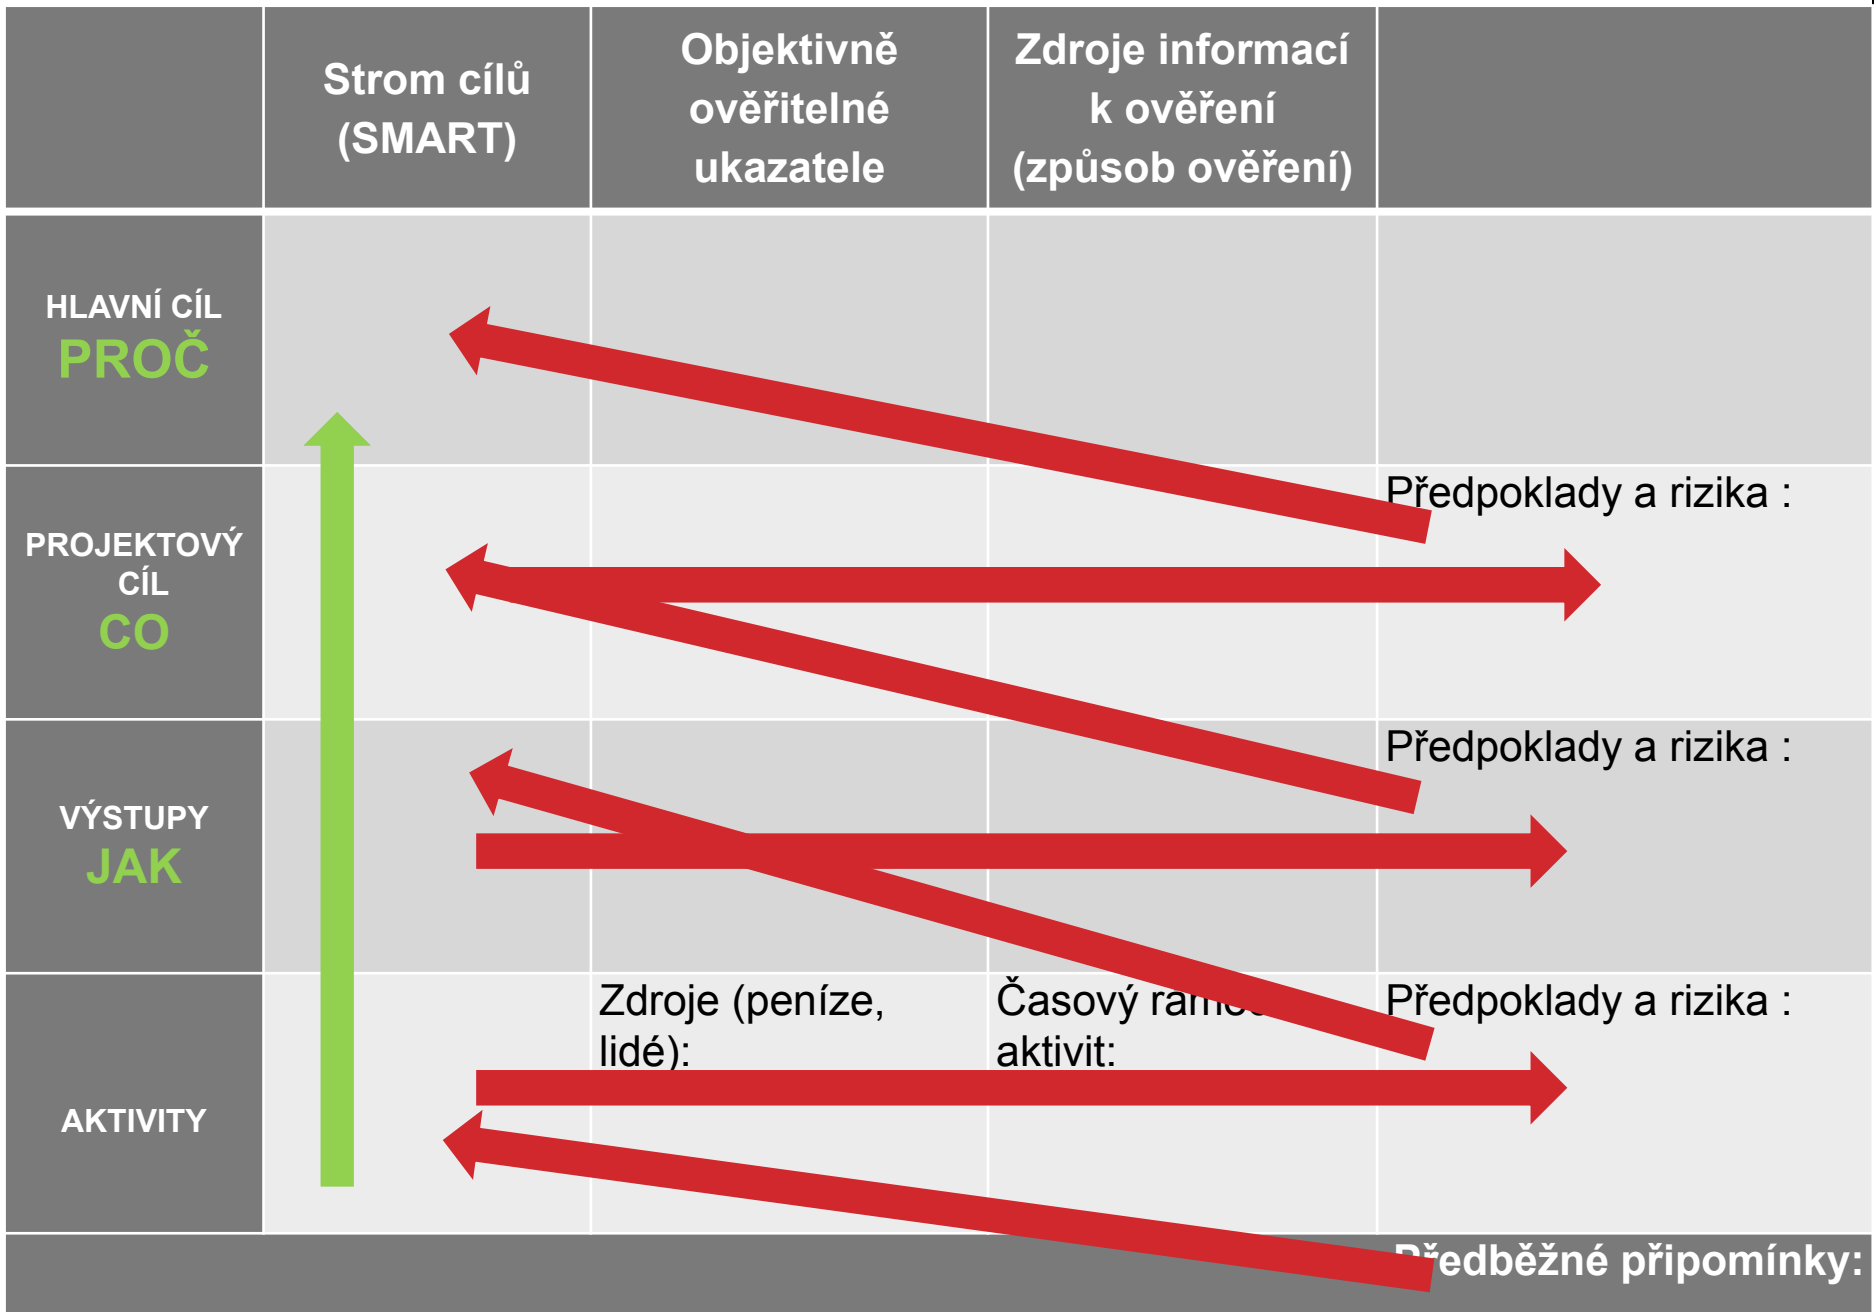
| | Strom cílů (SMART) | Objektivně ověřitelné ukazatele | Zdroje informací k ověření (způsob ověření) | |
|---|---|---|---|---|
| HLAVNÍ CÍL PROČ | | | | |
| PROJEKTOVÝ CÍL CO | | | | Předpoklady a rizika : |
| VÝSTUPY JAK | | | | Předpoklady a rizika : |
| AKTIVITY | | Zdroje (peníze, lidé): | Časový ram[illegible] aktivit: | Předpoklady a rizika : |

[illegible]ředběžné připomínky: